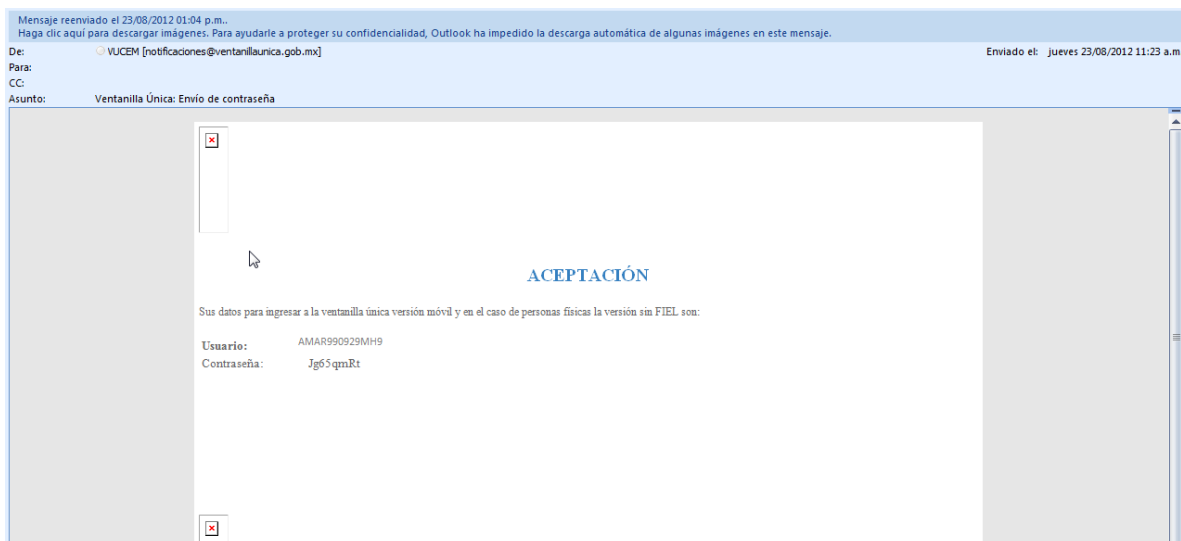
Mensaje reenviado el 23/08/2012 01:04 p.m..
Haga clic aquí para descargar imágenes. Para ayudarle a proteger su confidencialidad, Outlook ha impedido la descarga automática de algunas imágenes en este mensaje.

De: VUCEM [notificaciones@ventanillaunica.gob.mx]
Enviado el: jueves 23/08/2012 11:23 a.m
Para:
CC:
Asunto: Ventanilla Única: Envío de contraseña

ACEPTACIÓN

Sus datos para ingresar a la ventanilla única versión móvil y en el caso de personas físicas la versión sin FIEL son:

Usuario: AMAR990929MH9
Contraseña: Jg65qmRt